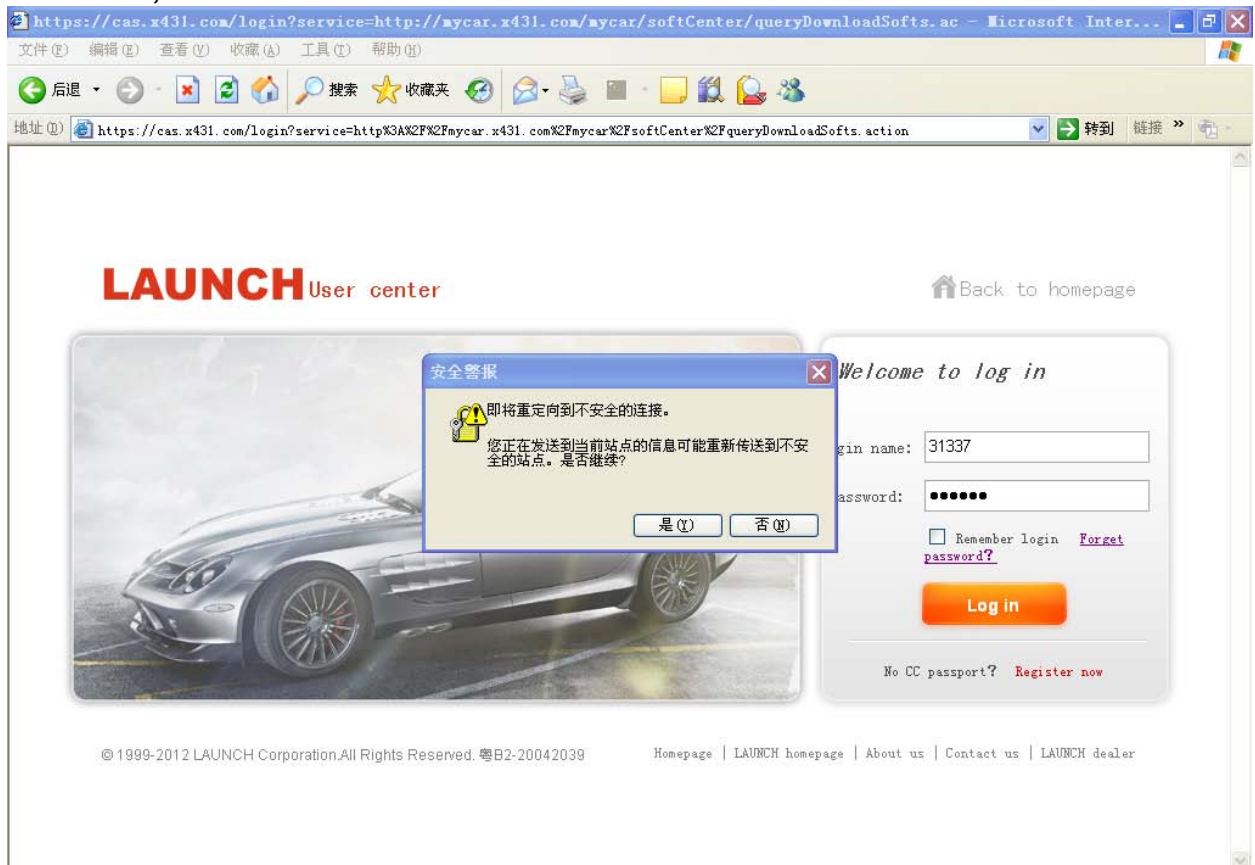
https://cas.x431.com/login?service=http://mycar.x431.com/mycar/softCenter/queryDownloadSofts.ac - Microsoft Inter...

文件(F) 编辑(E) 查看(V) 收藏(A) 工具(T) 帮助(H)

后退 · 搜索 收藏夹

地址(D) https://cas.x431.com/login?service=http%3A%2F%2Fmycar.x431.com%2Fmycar%2FsoftCenter%2FqueryDownloadSofts.action 转到 链接 »

LAUNCH User center

Back to homepage

安全警报

即将重定向到不安全的连接。

您正在发送到当前站点的信息可能重新传送到不安全的站点。是否继续?

是(Y) 否(N)

Welcome to log in

gin name: 31337

assword: ••••••

Remember login Forget password?

Log in

No CC passport? Register now

© 1999-2012 LAUNCH Corporation.All Rights Reserved. 粤B2-20042039

Homepage | LAUNCH homepage | About us | Contact us | LAUNCH dealer